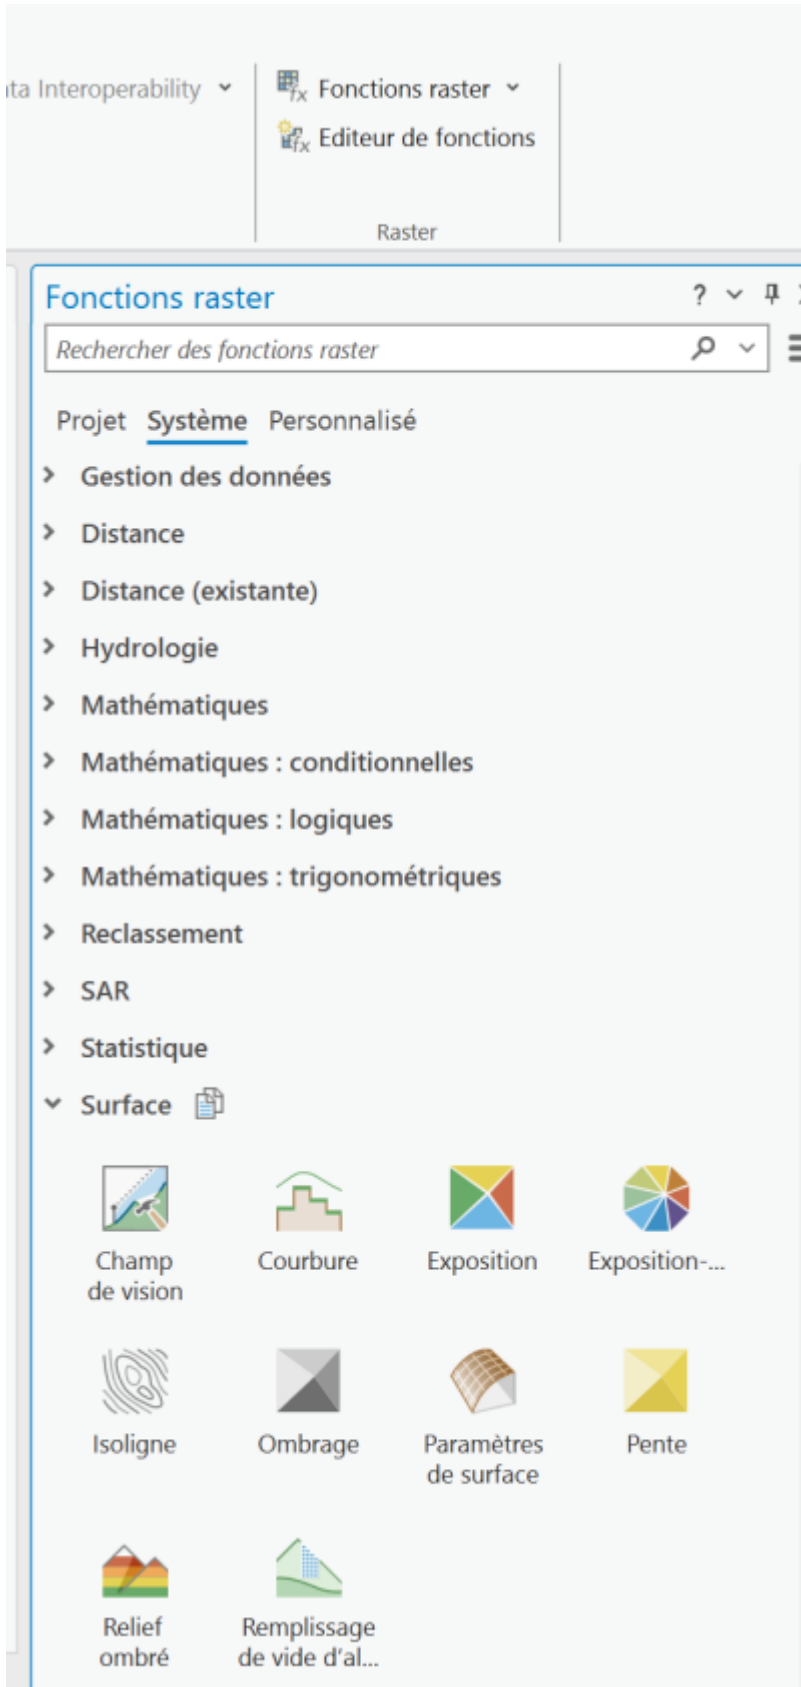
ta Interoperability

Fonctions raster
Editeur de fonctions
Raster

Fonctions raster ?

Rechercher des fonctions raster

Projet Système Personnalisé

Gestion des données
Distance
Distance (existante)
Hydrologie
Mathématiques
Mathématiques : conditionnelles
Mathématiques : logiques
Mathématiques : trigonométriques
Reclassement
SAR
Statistique
Surface

Champ de vision
Courbure
Exposition
Exposition-...
Isoligne
Ombrage
Paramètres de surface
Pente
Relief ombré
Remplissage de vide d'al...